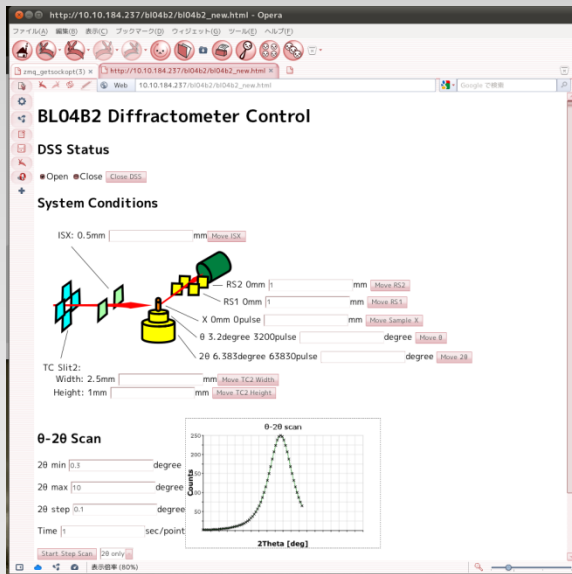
http://10.10.184.237/bl04b2/bl04b2_new.html - Opera

ファイル(A) 編集(B) 表示(C) ブックマーク(D) ウィジェット(E) ツール(F) ヘルプ(F)

zmq_getsockopt(3) http://10.10.184.237/bl04b2/bl04b2_new.html

Web 10.10.184.237/bl04b2/bl04b2_new.html Google で検索

BL04B2 Diffractometer Control

DSS Status

Open Close Close DSS

System Conditions

ISX: 0.5mm mm Move ISX

RS2 0mm 1 mm Move RS2

RS1 0mm 1 mm Move RS1

X 0mm 0pulse mm Move Sample X

θ 3.2degree 3200pulse degree Move θ

2θ 6.383degree 63830pulse degree Move 2θ

TC Slit2:
Width: 2.5mm mm Move TC2 Width
Height: 1mm mm Move TC2 Height

θ-2θ Scan

2θ min 0.3 degree

2θ max 10 degree

2θ step 0.1 degree

Time 1 sec/point

Start Step Scan 2θ only

θ-2θ scan
Counts
2Theta [deg]

表示倍率 (80%)